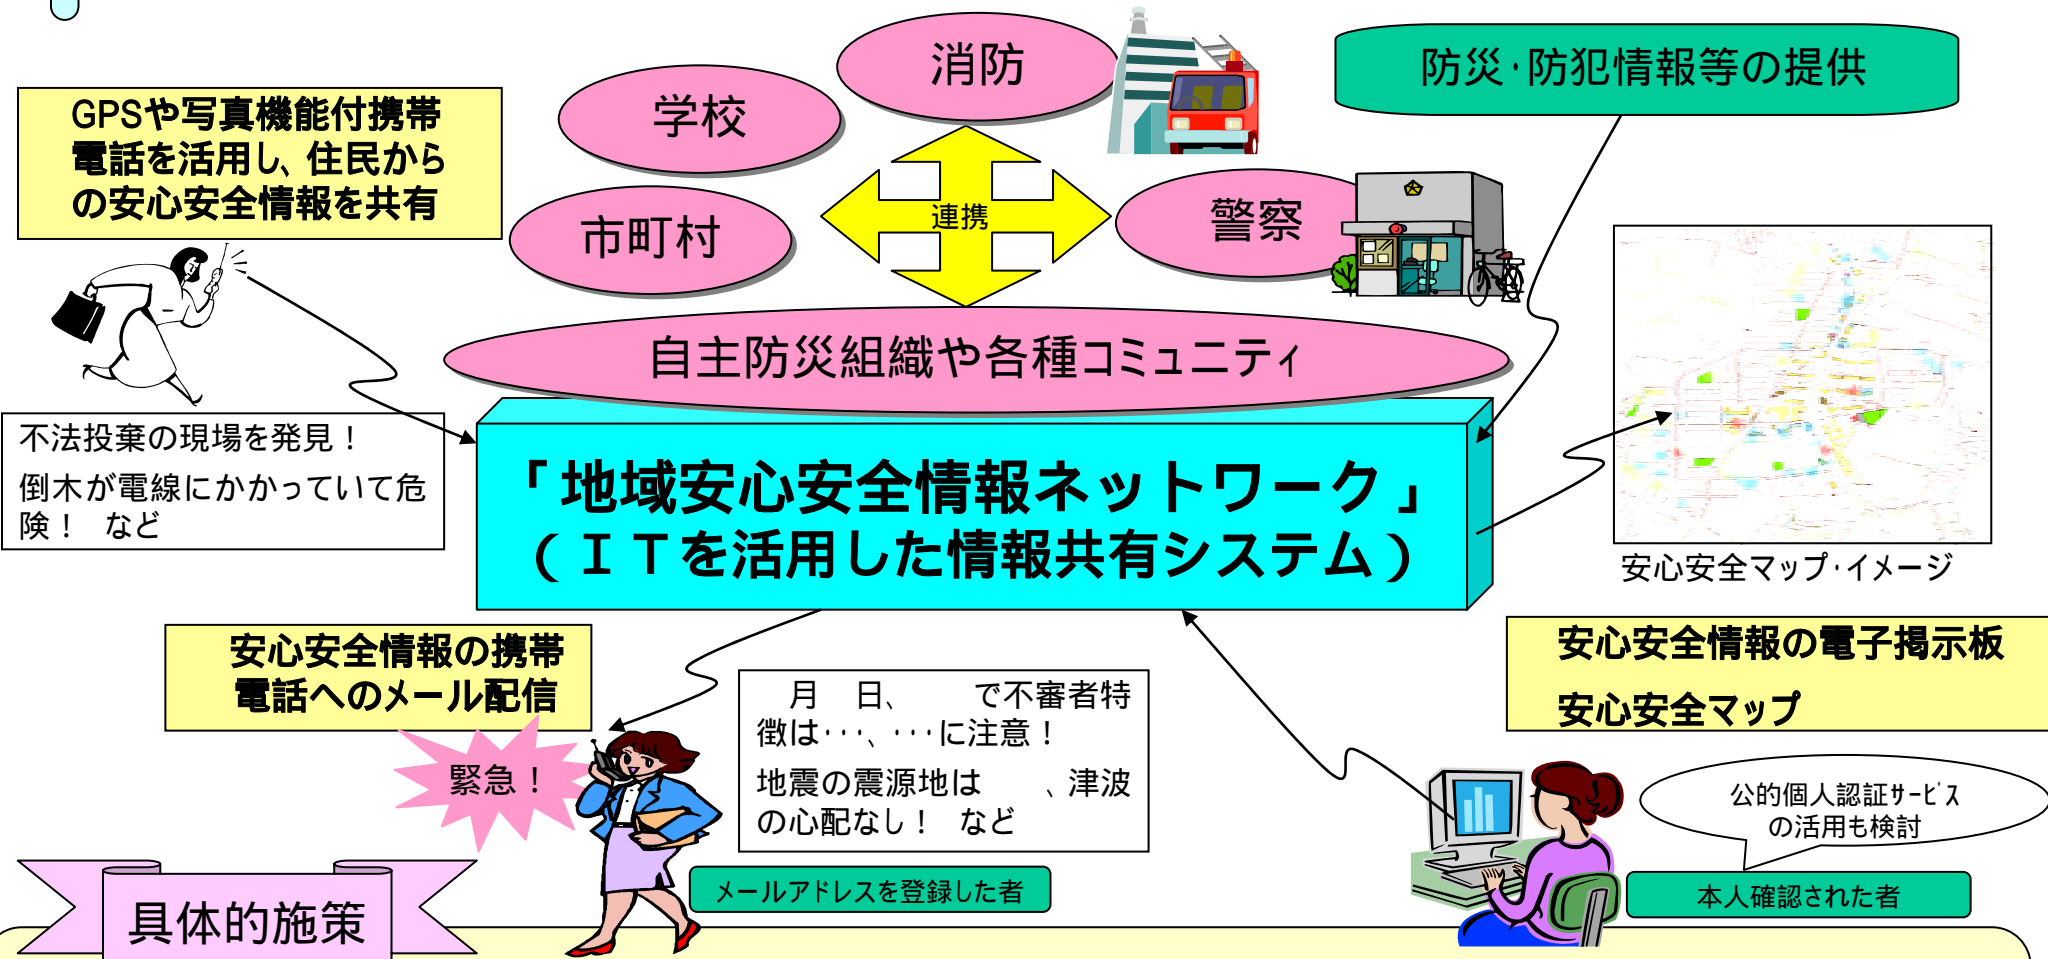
GPSや写真機能付携帯電話を活用し、住民からの安心安全情報を共有

学校

消防

市町村

連携

警察

防災･防犯情報等の提供

自主防災組織や各種コミュニティ

不法投棄の現場を発見！

倒木が電線にかかっていて危険！　など

「地域安心安全情報ネットワーク」
（ＩＴを活用した情報共有システム）

安心安全マップ･イメージ

安心安全情報の携帯電話へのメール配信

月　日、　で不審者特徴は･･･、･･･に注意！

地震の震源地は　、津波の心配なし！　など

緊急！

メールアドレスを登録した者

安心安全情報の電子掲示板

安心安全マップ

公的個人認証ｻｰﾋﾞｽの活用も検討

本人確認された者

具体的施策